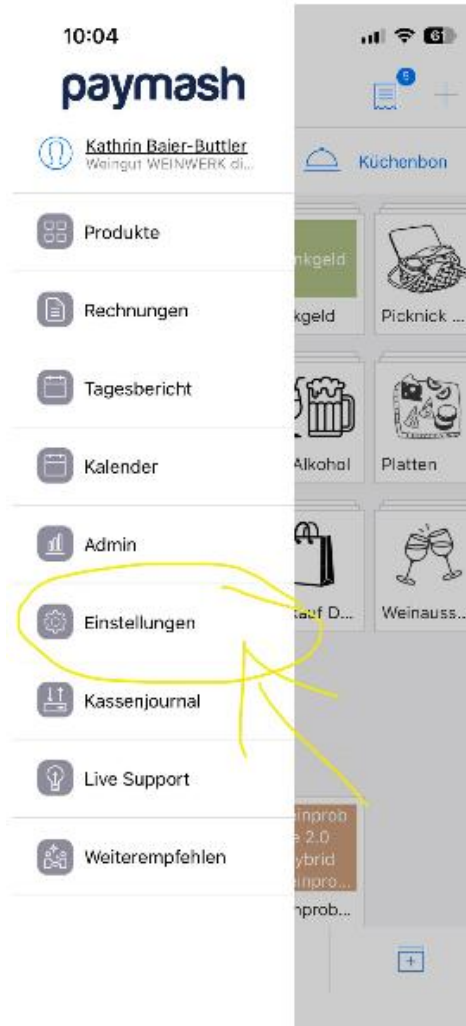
10:04

paymash

Kathrin Baier-Buttler
Weingut WEINWERK di...

Produkte

Rechnungen

Tagesbericht

Kalender

Admin

Einstellungen

Kassenjournal

Live Support

Weiterempfehlen

6

Küchenbon

nkgeld

kgeld

Picknick ...

Alkohol

Platten

auf D...

Weinauss...

inprob
e 2.0
ybrid
einpro...

nprob...